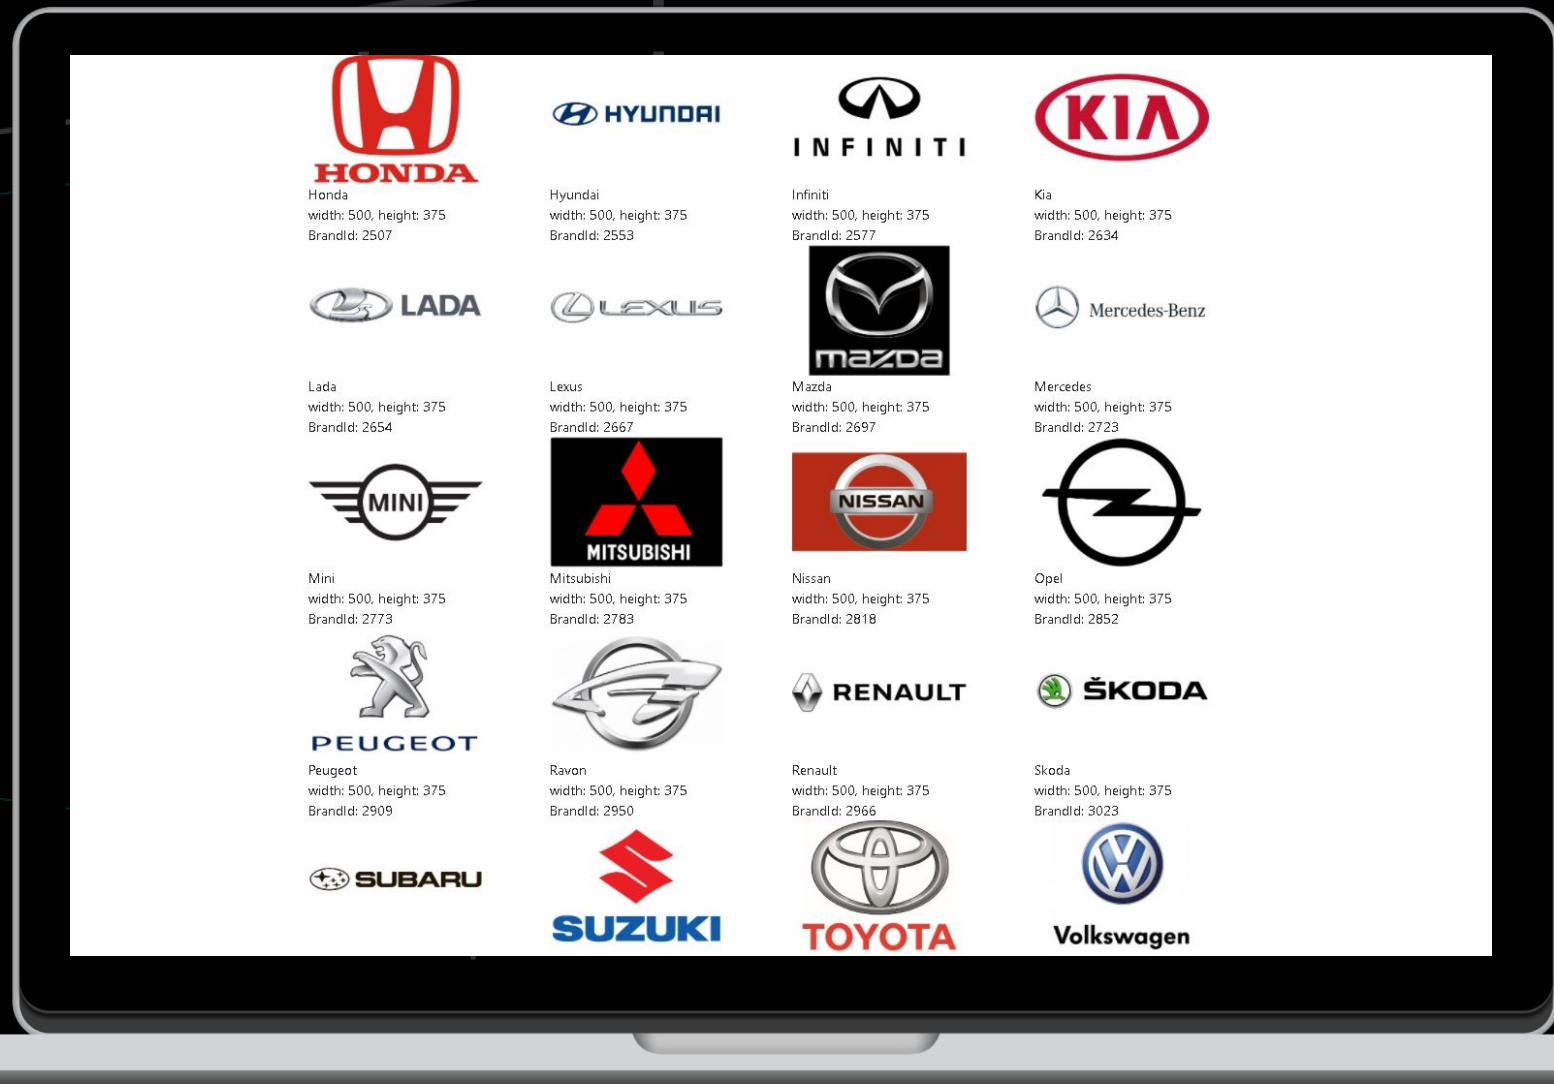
HONDA
Honda
width: 500, height: 375
BrandId: 2507

HYUNDAI
Hyundai
width: 500, height: 375
BrandId: 2553

INFINITI
Infiniti
width: 500, height: 375
BrandId: 2577

KIA
Kia
width: 500, height: 375
BrandId: 2634

LADA
Lada
width: 500, height: 375
BrandId: 2654

LEXUS
Lexus
width: 500, height: 375
BrandId: 2667

mazda
Mazda
width: 500, height: 375
BrandId: 2697

Mercedes-Benz
Mercedes
width: 500, height: 375
BrandId: 2723

MINI
Mini
width: 500, height: 375
BrandId: 2773

MITSUBISHI
Mitsubishi
width: 500, height: 375
BrandId: 2783

NISSAN
Nissan
width: 500, height: 375
BrandId: 2818

Opel
width: 500, height: 375
BrandId: 2852

PEUGEOT
Peugeot
width: 500, height: 375
BrandId: 2909

Ravon
width: 500, height: 375
BrandId: 2950

RENAULT
Renault
width: 500, height: 375
BrandId: 2966

ŠKODA
Skoda
width: 500, height: 375
BrandId: 3023

SUBARU

SUZUKI

TOYOTA

Volkswagen